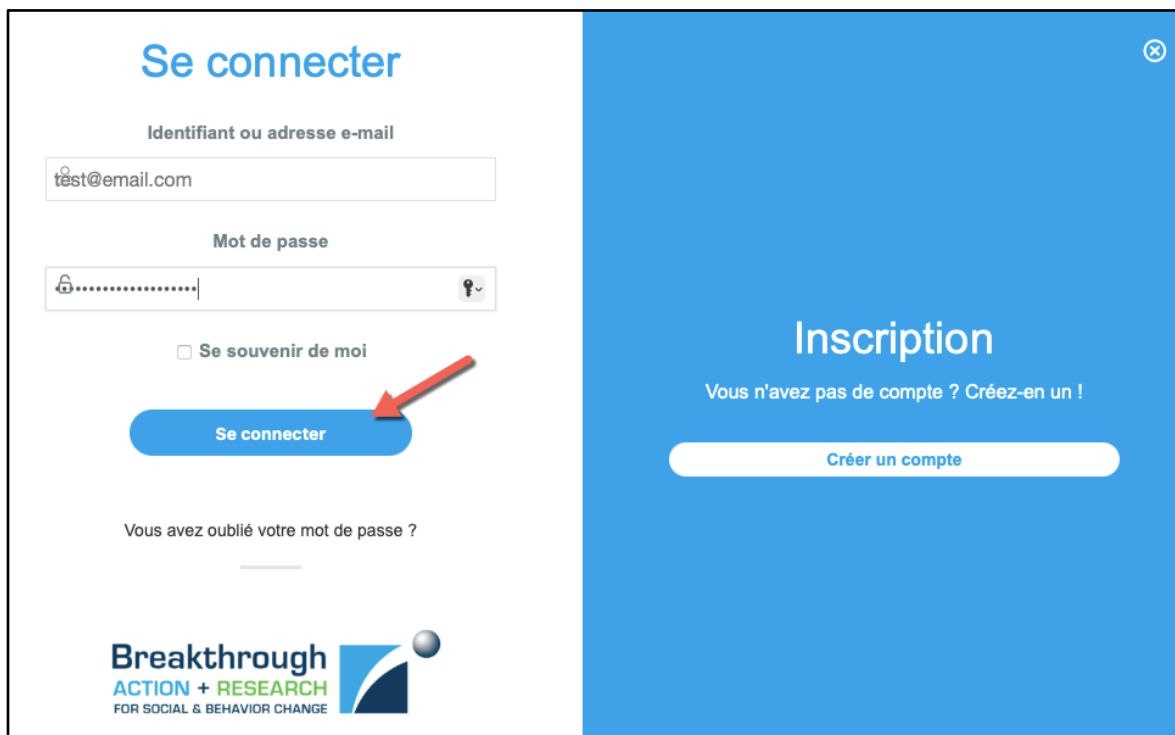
Se connecter

Identifiant ou adresse e-mail

test@email.com

Mot de passe

•••••••••••••••••

Se souvenir de moi

Se connecter

Vous avez oublié votre mot de passe ?

Breakthrough
ACTION + RESEARCH
FOR SOCIAL & BEHAVIOR CHANGE

Inscription

Vous n'avez pas de compte ? Créez-en un !

Créer un compte